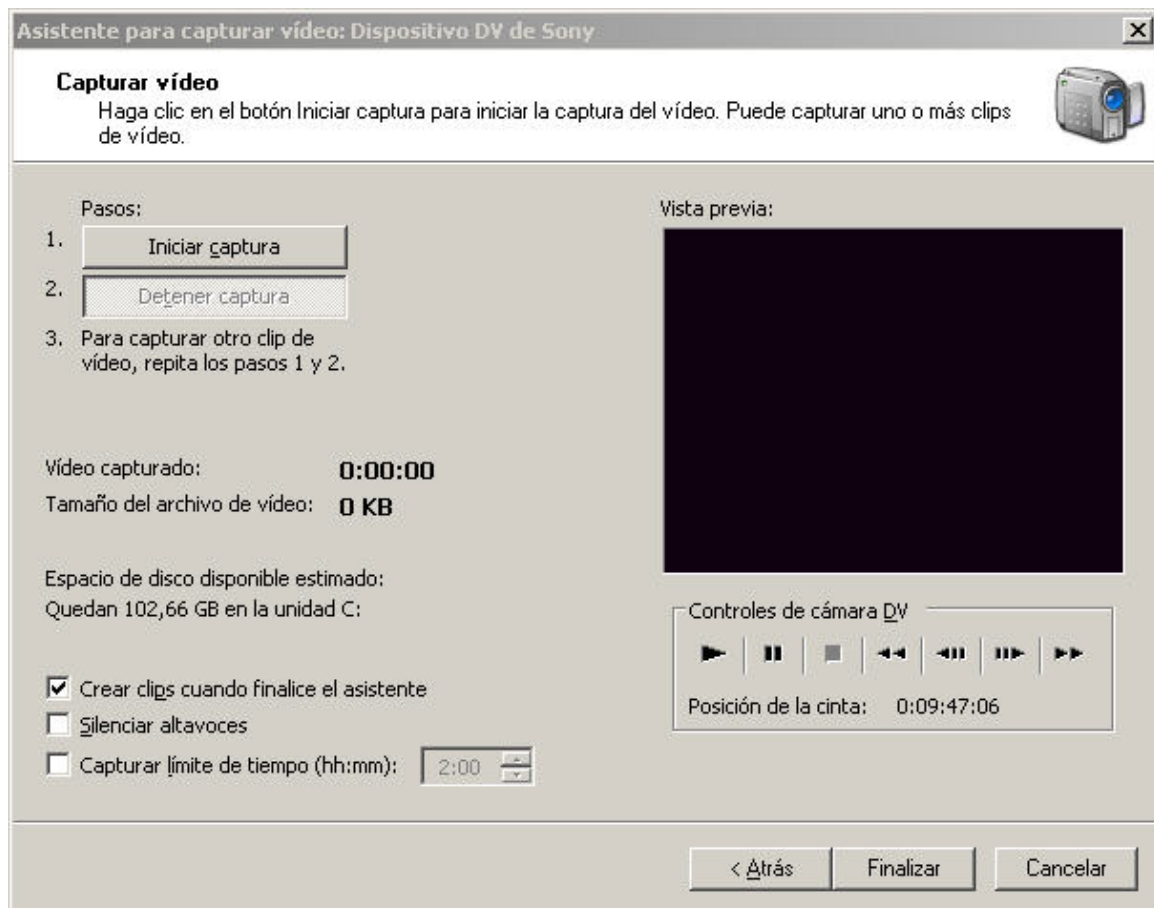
Asistente para capturar vídeo: Dispositivo DV de Sony

Capturar vídeo
Haga clic en el botón Iniciar captura para iniciar la captura del vídeo. Puede capturar uno o más clips de vídeo.

Pasos:
1. Iniciar captura
2. Detener captura
3. Para capturar otro clip de vídeo, repita los pasos 1 y 2.

Vista previa:

Vídeo capturado: 0:00:00
Tamaño del archivo de vídeo: 0 KB

Espacio de disco disponible estimado:
Quedan 102,66 GB en la unidad C:

Controles de cámara DV
Posición de la cinta: 0:09:47:06

Crear clips cuando finalice el asistente
Silenciar altavoces
Capturar límite de tiempo (hh:mm): 2:00

< Atrás Finalizar Cancelar